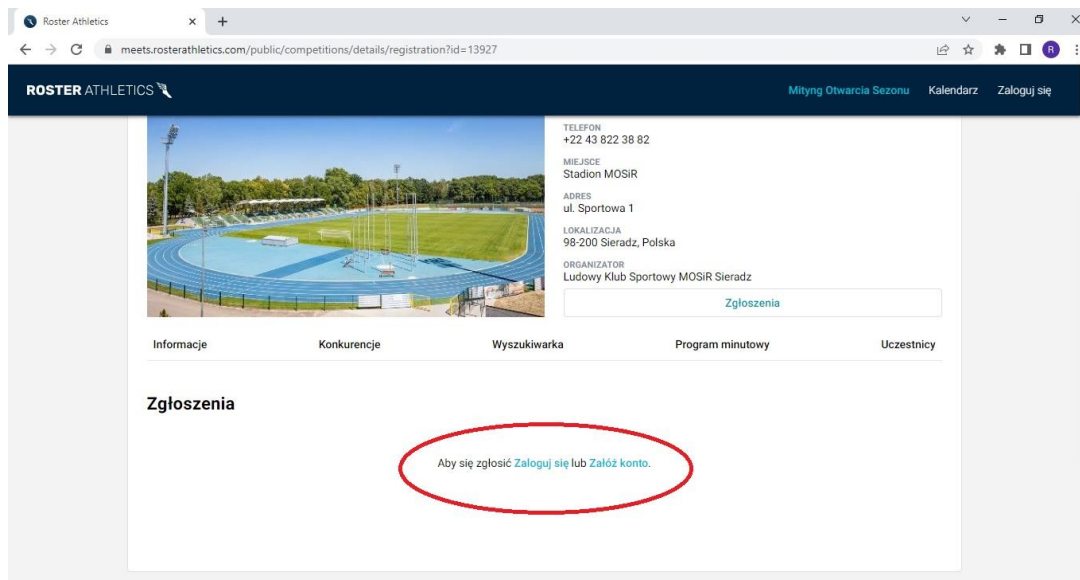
Roster Athletics × +

meets.rosterathletics.com/public/competitions/details/registration?id=13927

R

ROSTER ATHLETICS

Mityng Otwarcia Sezonu Kalendarz Zaloguj się

TELEFON
+22 43 822 38 82

MIEJSCE
Stadion MOSiR

ADRES
ul. Sportowa 1

LOKALIZACJA
98-200 Sieradz, Polska

ORGANIZATOR
Ludowy Klub Sportowy MOSiR Sieradz

Zgłoszenia

Informacje Konkurencje Wyszukiwarka Program minutowy Uczestnicy

Zgłoszenia

Aby się zgłosić Zaloguj się lub Załóż konto.